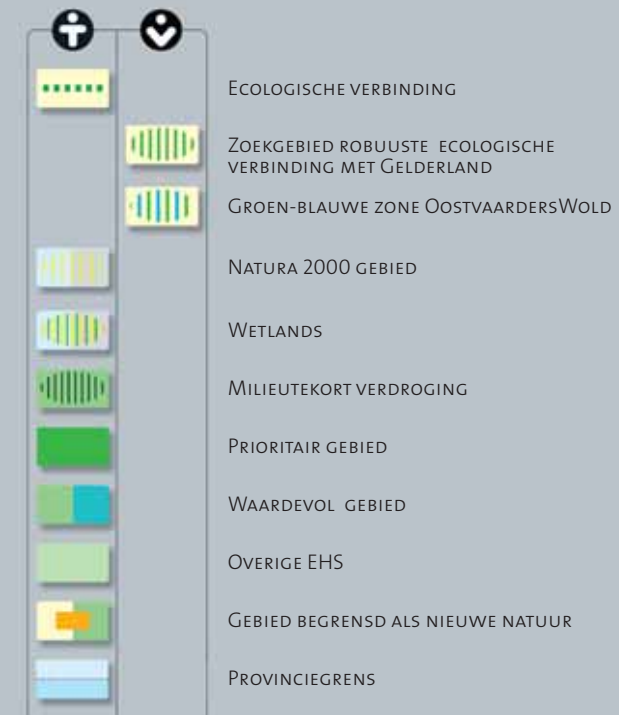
Ecologische verbinding

Zoekgebied robuuste ecologische verbinding met Gelderland

Groen-blauwe zone OostvaardersWold

Natura 2000 gebied

Wetlands

Milieutekort verdroging

Prioritair gebied

Waardevol gebied

Overige EHS

Gebied begrensd als nieuwe natuur

Provinciegrens